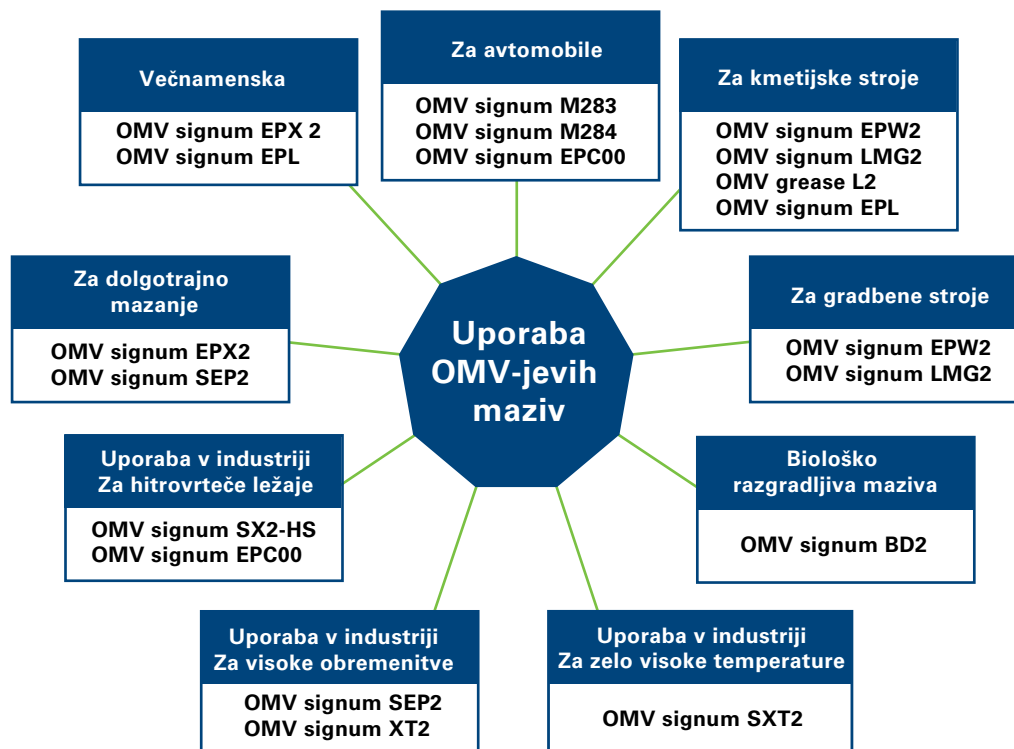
Uporaba OMV-jevih maziv

Večnamenska
OMV signum EPX 2
OMV signum EPL

Za avtomobile
OMV signum M283
OMV signum M284
OMV signum EPC00

Za kmetijske stroje
OMV signum EPW2
OMV signum LMG2
OMV grease L2
OMV signum EPL

Za gradbene stroje
OMV signum EPW2
OMV signum LMG2

Biološko razgradljiva maziva
OMV signum BD2

Uporaba v industriji Za zelo visoke temperature
OMV signum SXT2

Uporaba v industriji Za visoke obremenitve
OMV signum SEP2
OMV signum XT2

Uporaba v industriji Za hitrovrteče ležaje
OMV signum SX2-HS
OMV signum EPC00

Za dolgotrajno mazanje
OMV signum EPX2
OMV signum SEP2